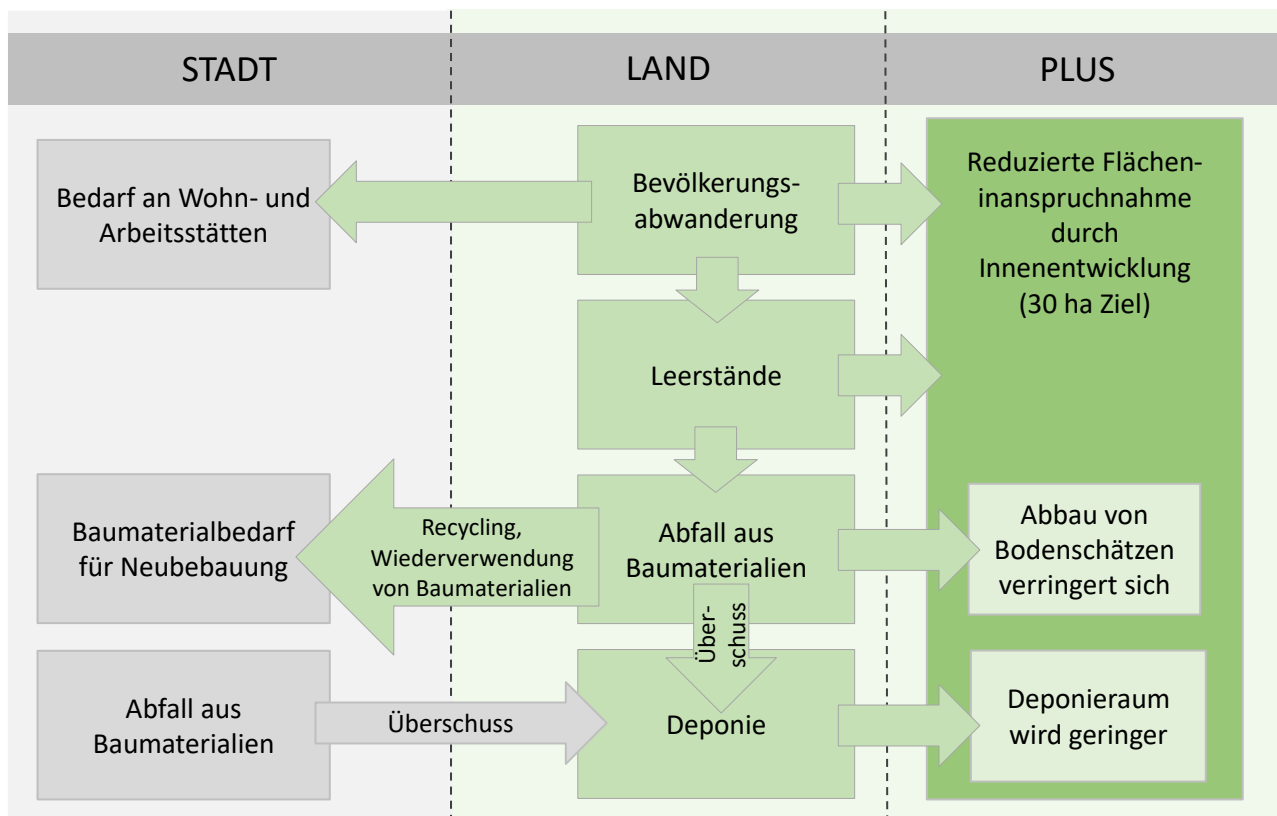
STADT

LAND

PLUS

Bedarf an Wohn- und Arbeitsstätten

Bevölkerungsabwanderung

Reduzierte Flächeninanspruchnahme durch Innenentwicklung (30 ha Ziel)

Leerstände

Baumaterialbedarf für Neubebauung

Recycling, Wiederverwendung von Baumaterialien

Abfall aus Baumaterialien

Abbau von Bodenschätzen verringert sich

Überschuss

Abfall aus Baumaterialien

Überschuss

Deponie

Deponieraum wird geringer